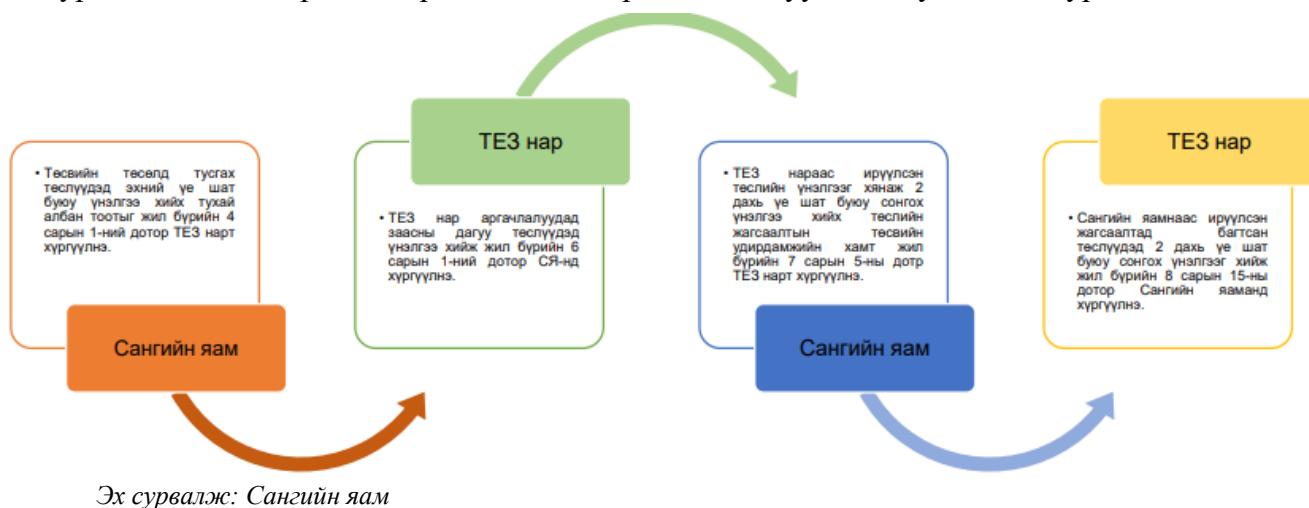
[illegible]

• Төсвийн төсөлд тусгах төслүүдэд эхний үе шат буюу үнэлгээ хийх тухай албан тоотыг жил бүрийн 4 сарын 1-ний дотор ТЕЗ нарт хүргүүлнэ.

Сангийн яам

ТЕЗ нар

• ТЕЗ нар аргачлалуудад заасны дагуу төслүүдэд үнэлгээ хийж жил бүрийн 6 сарын 1-ний дотор СЯ-нд хүргүүлнэ.

• ТЕЗ нараас ирүүлсэн төслийн үнэлгээг хянаж 2 дахь үе шат буюу сонгох үнэлгээ хийх төслийн жагсаалтын төсвийн удирдамжийн хамт жил бүрийн 7 сарын 5-ны дотр ТЕЗ нарт хүргүүлнэ.

Сангийн яам

ТЕЗ нар

• Сангийн яамнаас ирүүлсэн жагсаалтад багтсан төслүүдэд 2 дахь үе шат буюу сонгох үнэлгээг хийж жил бүрийн 8 сарын 15-ны дотор Сангийн яаманд хүргүүлнэ.

Эх сурвалж: Сангийн яам